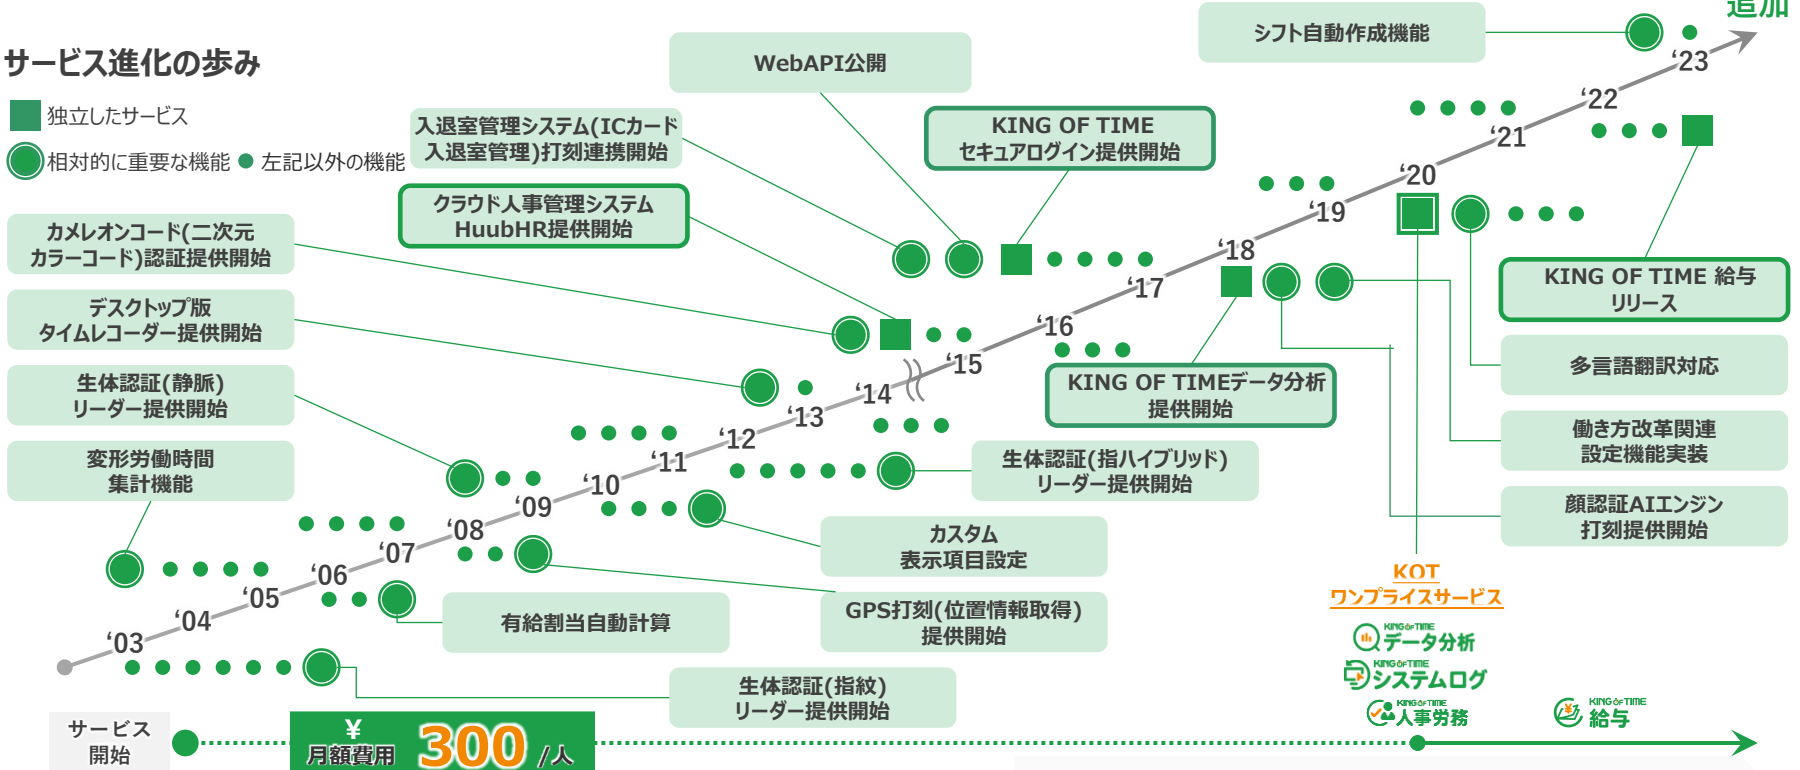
サービス進化の歩み

独立したサービス

相対的に重要な機能 左記以外の機能

追加

シフト自動作成機能

WebAPI公開

入退室管理システム(ICカード入退室管理)打刻連携開始

KING OF TIME セキュアログイン提供開始

クラウド人事管理システム HuubHR提供開始

カメレオンコード(二次元カラーコード)認証提供開始

デスクトップ版 タイムレコーダー提供開始

生体認証(静脈) リーダー提供開始

変形労働時間 集計機能

KING OF TIME 給与 リリース

多言語翻訳対応

KING OF TIMEデータ分析 提供開始

働き方改革関連 設定機能実装

生体認証(指ハイブリッド) リーダー提供開始

顔認証AIエンジン 打刻提供開始

カスタム 表示項目設定

有給割当自動計算

GPS打刻(位置情報取得) 提供開始

生体認証(指紋) リーダー提供開始

KOT ワンプライスサービス

KING OF TIME データ分析

KING OF TIME システムログ

KING OF TIME 人事労務

KING OF TIME 給与

‘03 ‘04 ‘05 ‘06 ‘07 ‘08 ‘09 ‘10 ‘11 ‘12 ‘13 ‘14 ‘15 ‘16 ‘17 ‘18 ‘19 ‘20 ‘21 ‘22 ‘23

サービス 開始

¥ 月額費用 300 /人